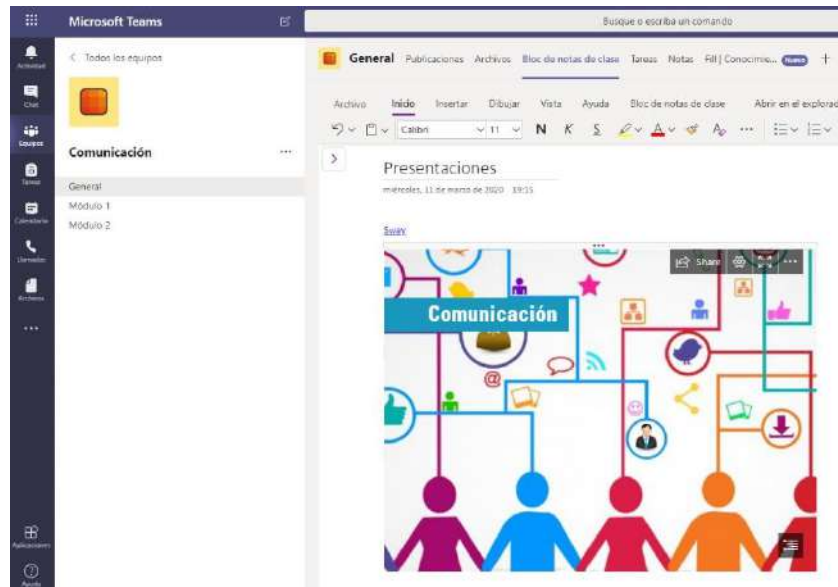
Microsoft Teams

Busque o escriba un comando

Actividad
Chat
Equipos
Tareas
Calendario
Llamadas
Archivos
...
Aplicaciones
Ayuda

< Todos los equipos

Comunicación ...

General
Módulo 1
Módulo 2

General Publicaciones Archivos Bloc de notas de clase Tareas Notas Fill | Conocimie... Nuevo +

Archivo Inicio Insertar Dibujar Vista Ayuda Bloc de notas de clase Abrir en el explorad

Calibri 11 N K S

>

Presentaciones

miércoles, 11 de marzo de 2020 19:15

Sway

Share

Comunicación